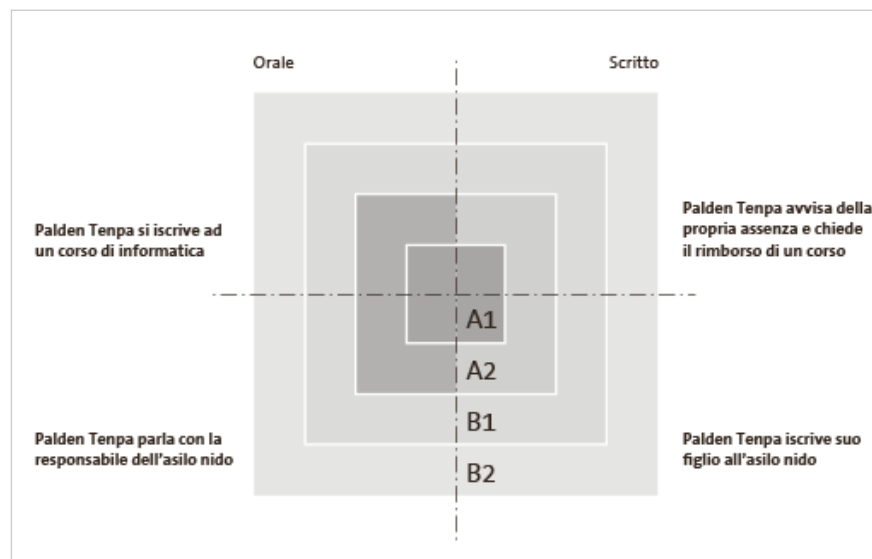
Orale

Scritto

Palden Tenpa si iscrive ad un corso di informatica

Palden Tenpa avvisa della propria assenza e chiede il rimborso di un corso

A1

A2

B1

B2

Palden Tenpa parla con la responsabile dell'asilo nido

Palden Tenpa iscrive suo figlio all'asilo nido